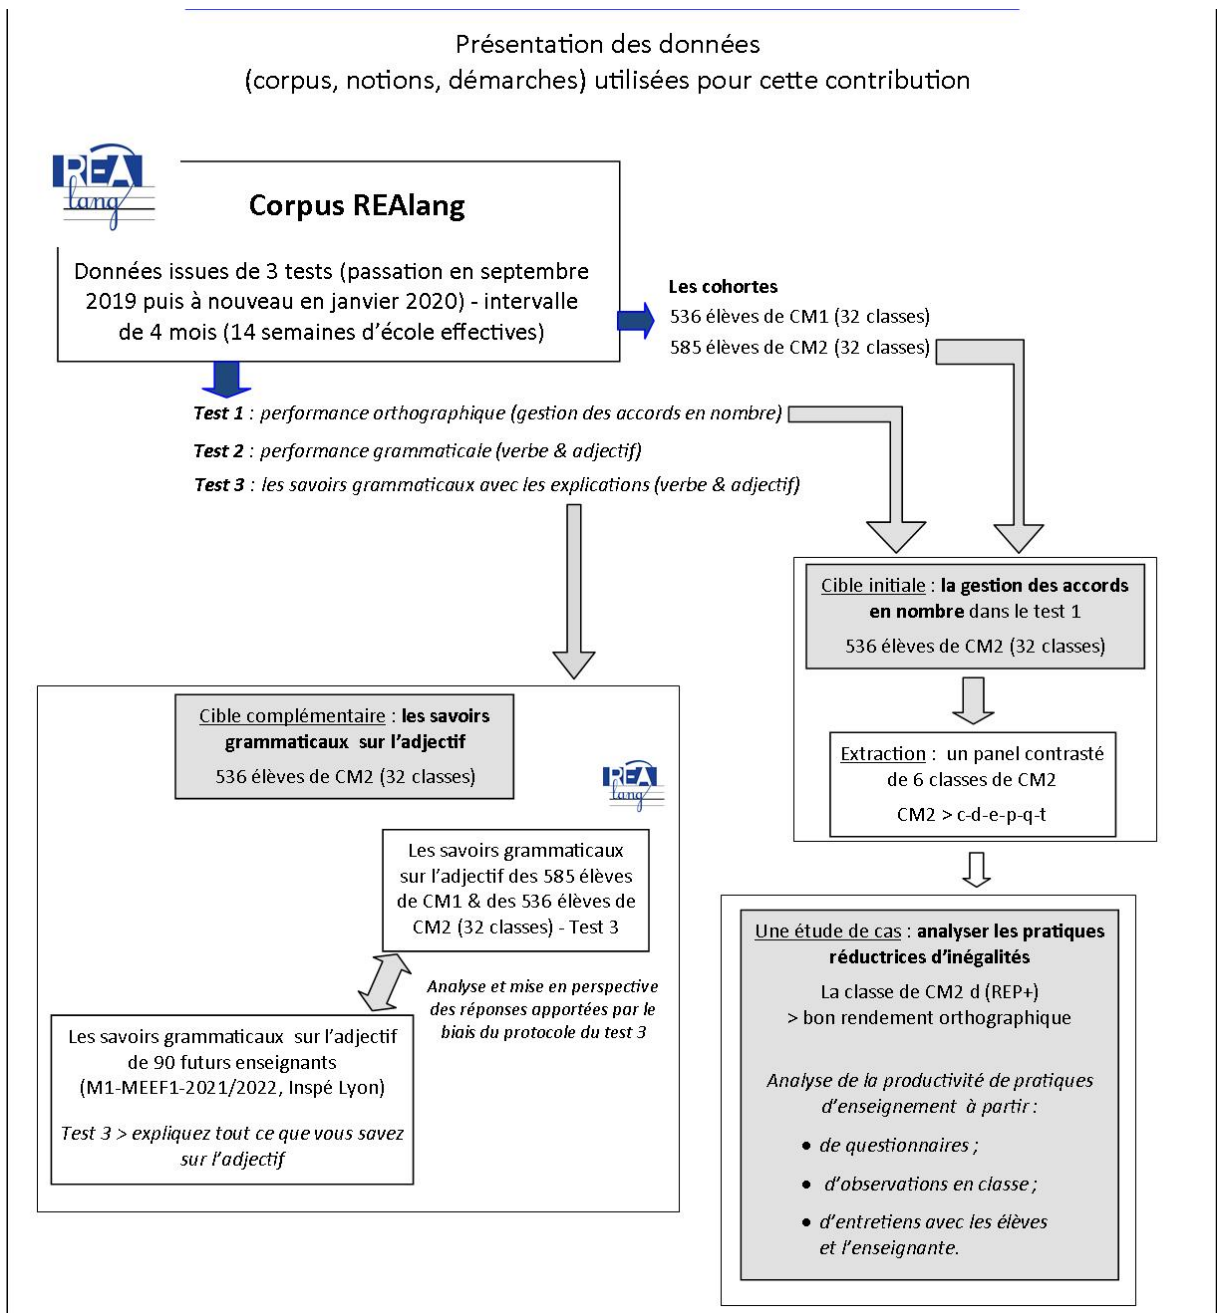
Présentation des données
(corpus, notions, démarches) utilisées pour cette contribution

REA lang

Corpus REAlang

Données issues de 3 tests (passation en septembre 2019 puis à nouveau en janvier 2020) - intervalle de 4 mois (14 semaines d'école effectives)

Les cohortes
536 élèves de CM1 (32 classes)
585 élèves de CM2 (32 classes)

*Test 1* : *performance orthographique (gestion des accords en nombre)*
*Test 2* : *performance grammaticale (verbe & adjectif)*
*Test 3* : *les savoirs grammaticaux avec les explications (verbe & adjectif)*

Cible initiale : **la gestion des accords en nombre** dans le test 1
536 élèves de CM2 (32 classes)

Extraction : un panel contrasté de 6 classes de CM2
CM2 > c-d-e-p-q-t

Cible complémentaire : **les savoirs grammaticaux sur l'adjectif**
536 élèves de CM2 (32 classes)

REA lang

Les savoirs grammaticaux sur l'adjectif des 585 élèves de CM1 & des 536 élèves de CM2 (32 classes) - Test 3

*Analyse et mise en perspective des réponses apportées par le biais du protocole du test 3*

Les savoirs grammaticaux sur l'adjectif de 90 futurs enseignants (M1-MEEF1-2021/2022, Inspé Lyon)

*Test 3 > expliquez tout ce que vous savez sur l'adjectif*

Une étude de cas : **analyser les pratiques réductrices d'inégalités**

La classe de CM2 d (REP+)
> bon rendement orthographique

*Analyse de la productivité de pratiques d'enseignement à partir :*
• *de questionnaires ;*
• *d'observations en classe ;*
• *d'entretiens avec les élèves et l'enseignante.*